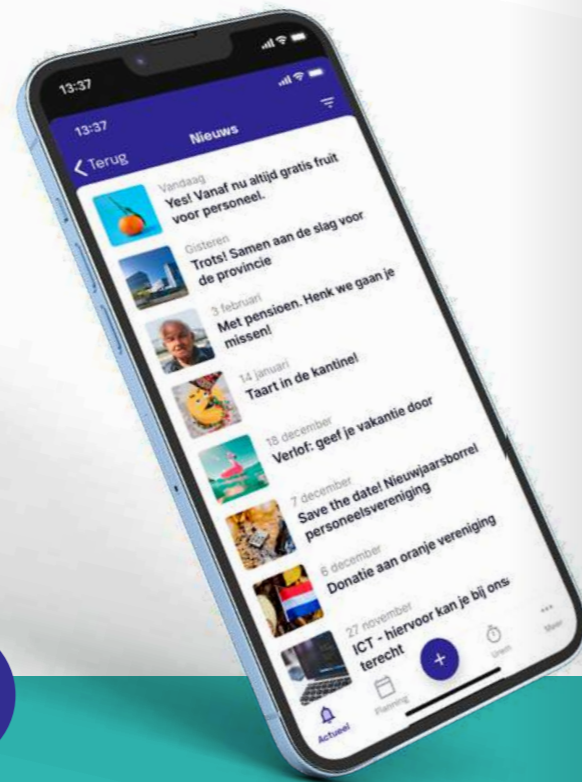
13:37

13:37

Nieuws

Terug

Vandaag
Yes! Vanaf nu altijd gratis fruit voor personeel.

Gisteren
Trots! Samen aan de slag voor de provincie

3 februari
Met pensioen. Henk we gaan je missen!

14 januari
Taart in de kantine!

18 december
Verlof: geef je vakantie door

7 december
Save the date! Nieuwjaarsborrel personeelsvereniging

6 december
Donatie aan oranje vereniging

27 november
ICT - hiervoor kan je bij ons terecht

Actueel

Planning

+

Uren

Meer